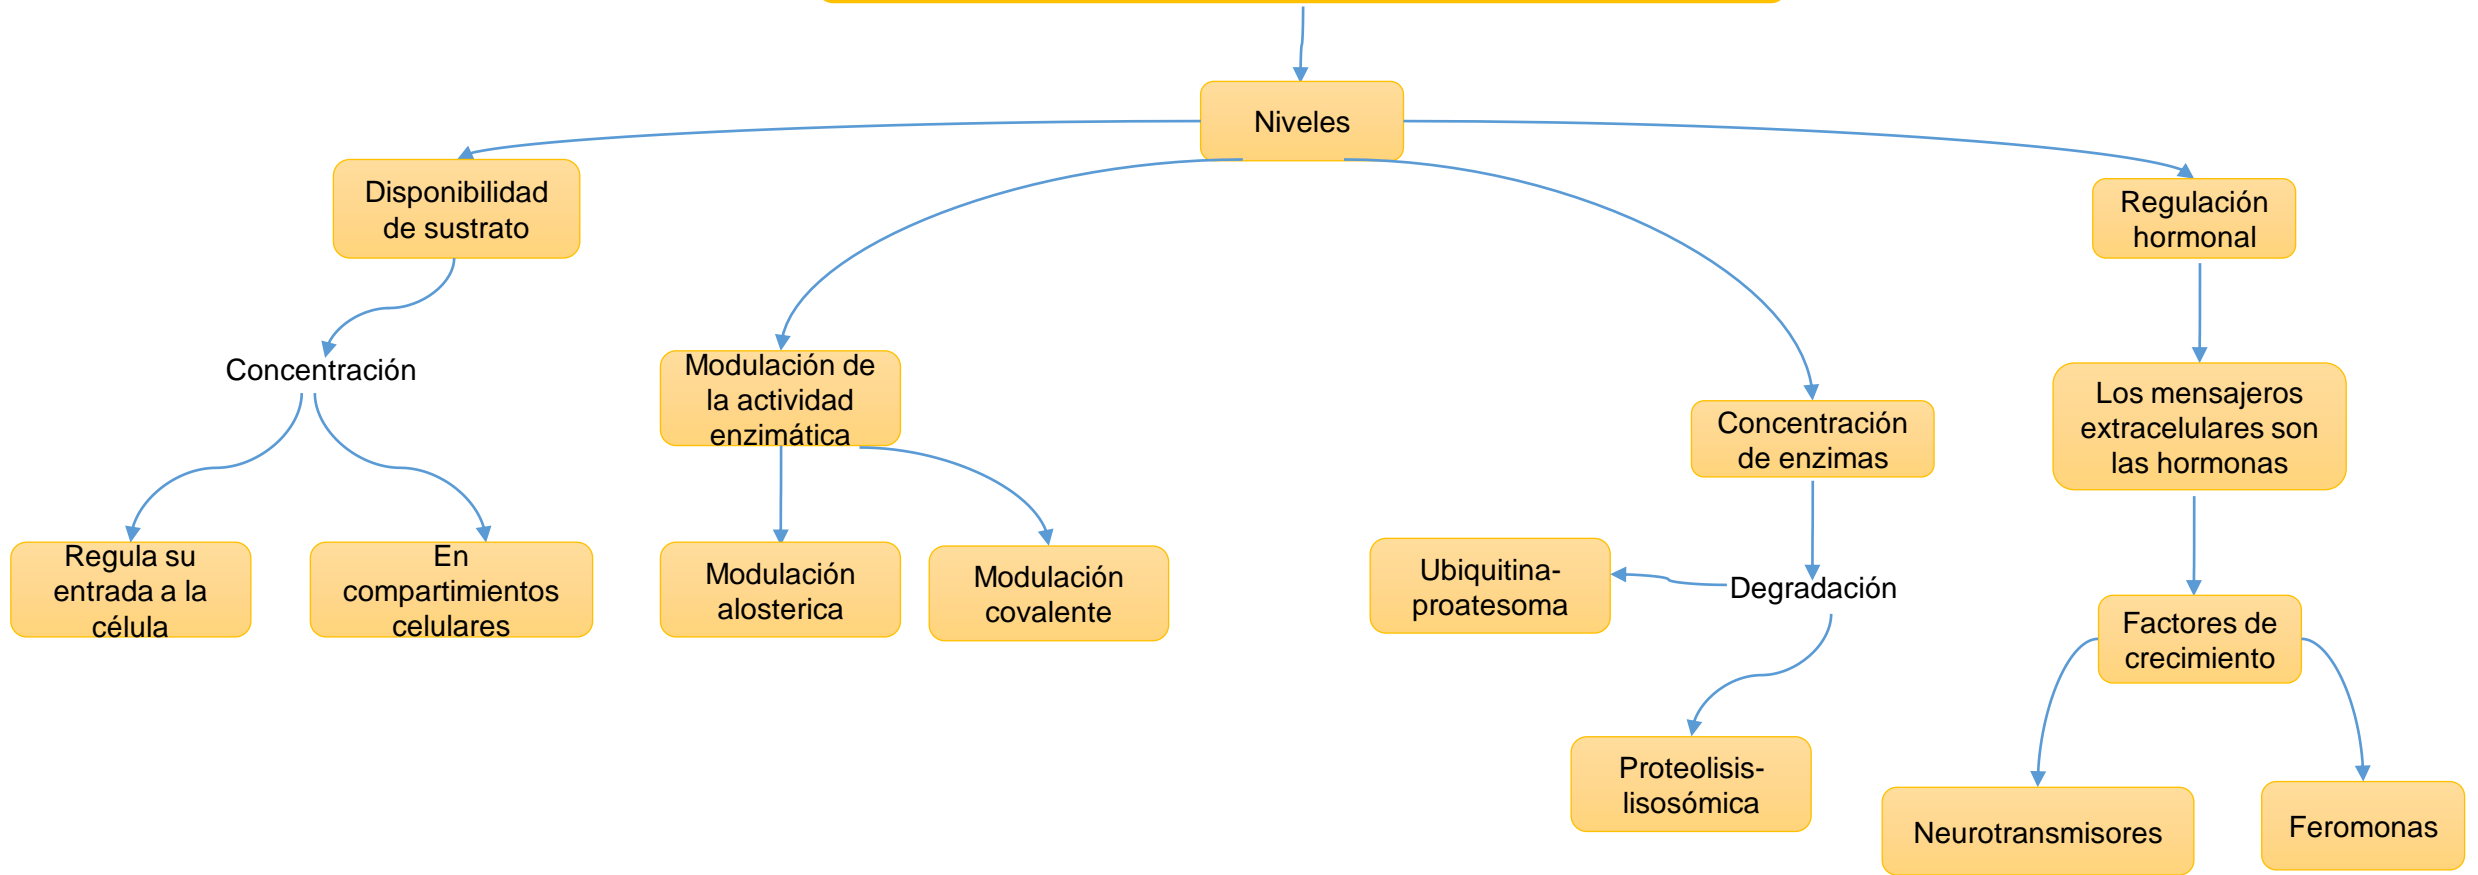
Niveles

Disponibilidad de sustrato

Concentración

Regula su entrada a la célula

En compartimientos celulares

Modulación de la actividad enzimática

Modulación alosterica

Modulación covalente

Concentración de enzimas

Degradación

Ubiquitina-proatesoma

Proteolisis-lisosómica

Regulación hormonal

Los mensajeros extracelulares son las hormonas

Factores de crecimiento

Neurotransmisores

Feromonas